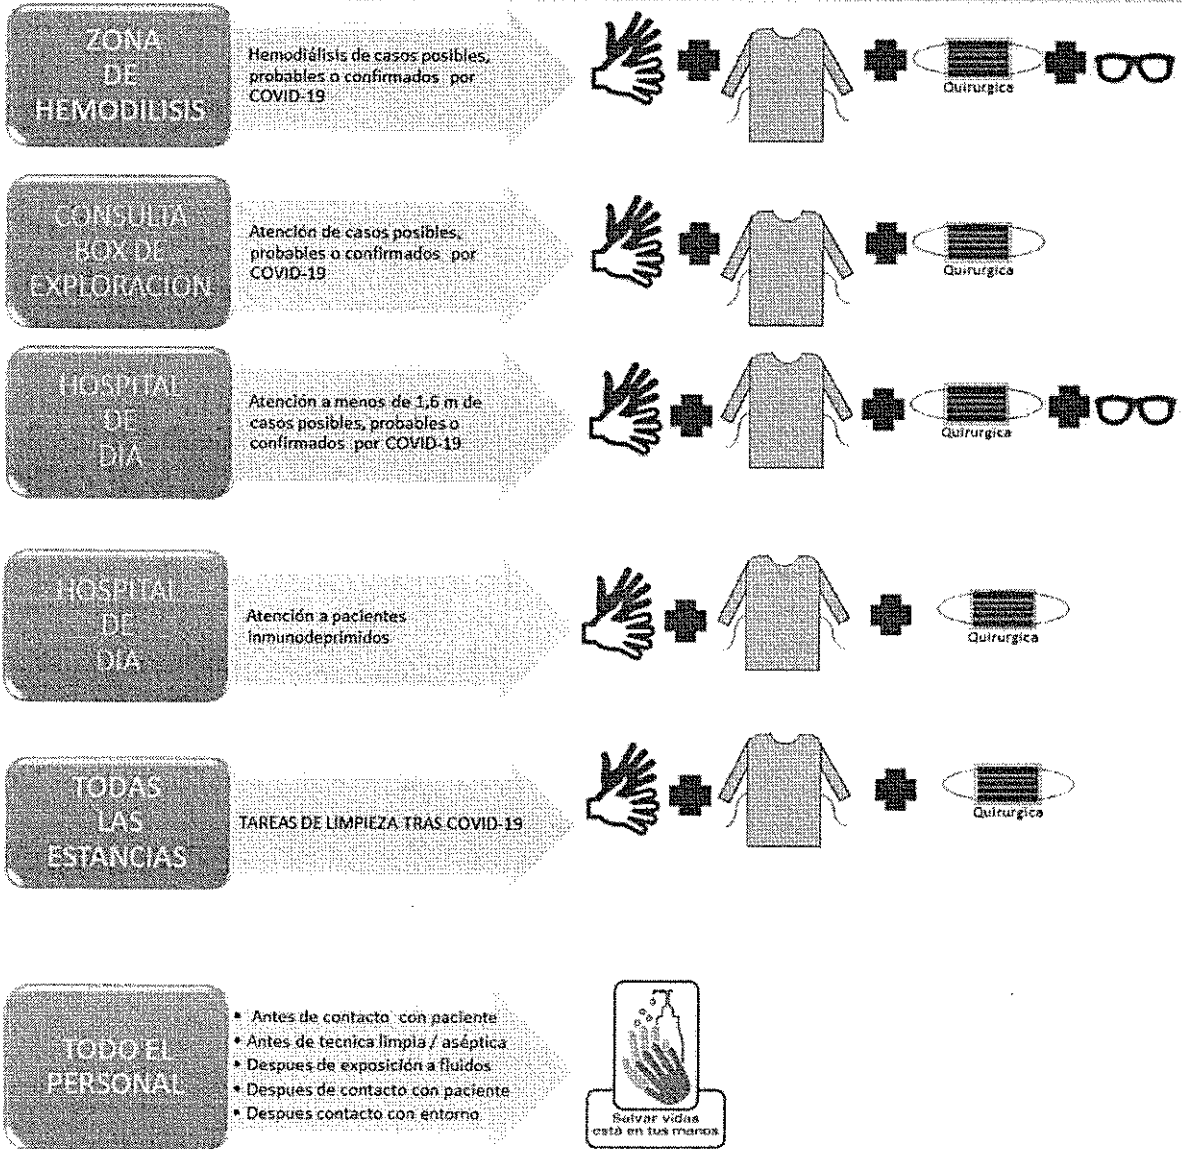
ZONA DE HEMODILISIS

Hemodiálisis de casos posibles, probables o confirmados por COVID-19

Quirurgica

CONSULTA BOX DE EXPLORACION

Atención de casos posibles, probables o confirmados por COVID-19

Quirurgica

HOSPITAL DE DIA

Atención a menos de 1,6 m de casos posibles, probables o confirmados por COVID-19

Quirurgica

HOSPITAL DE DIA

Atención a pacientes inmunodeprimidos

Quirurgica

TODAS LAS ESTANCIAS

TAREAS DE LIMPIEZA TRAS COVID-19

Quirurgica

TODO EL PERSONAL

• Antes de contacto con paciente
• Antes de tecnica limpia / aséptica
• Despues de exposición a fluidos
• Despues de contacto con paciente
• Despues contacto con entorno

Salvar vidas está en tus manos